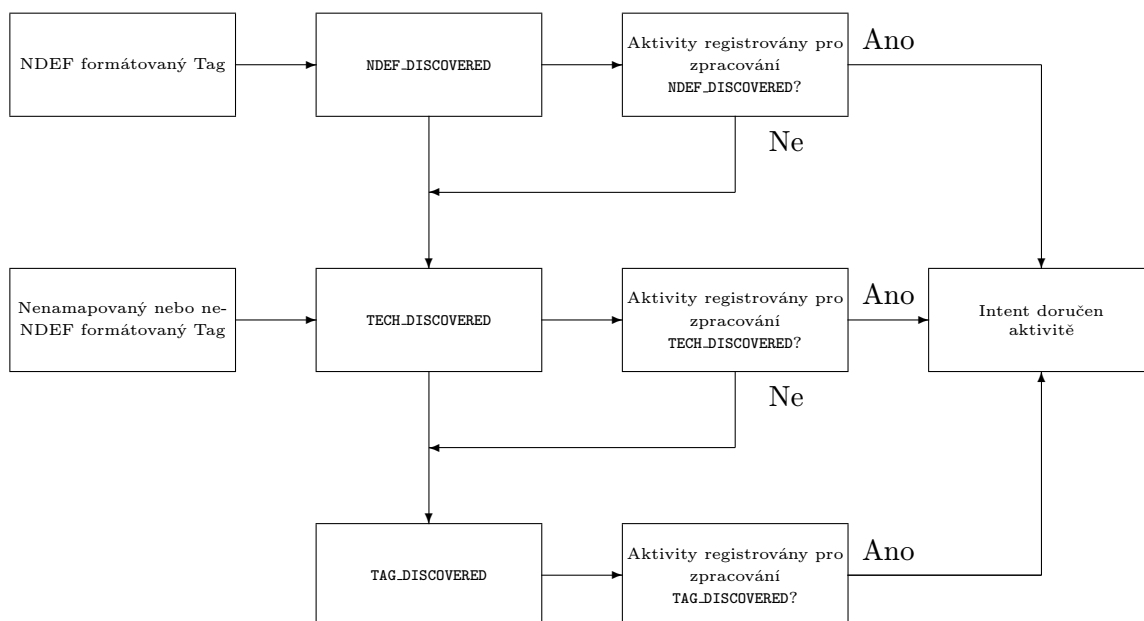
NDEF formátovaný Tag

NDEF_DISCOVERED

Aktivity registrovány pro zpracování NDEF_DISCOVERED?

Ano

Ne

Nenamapovaný nebo ne-NDEF formátovaný Tag

TECH_DISCOVERED

Aktivity registrovány pro zpracování TECH_DISCOVERED?

Ano

Intent doručen aktivitě

Ne

TAG_DISCOVERED

Aktivity registrovány pro zpracování TAG_DISCOVERED?

Ano